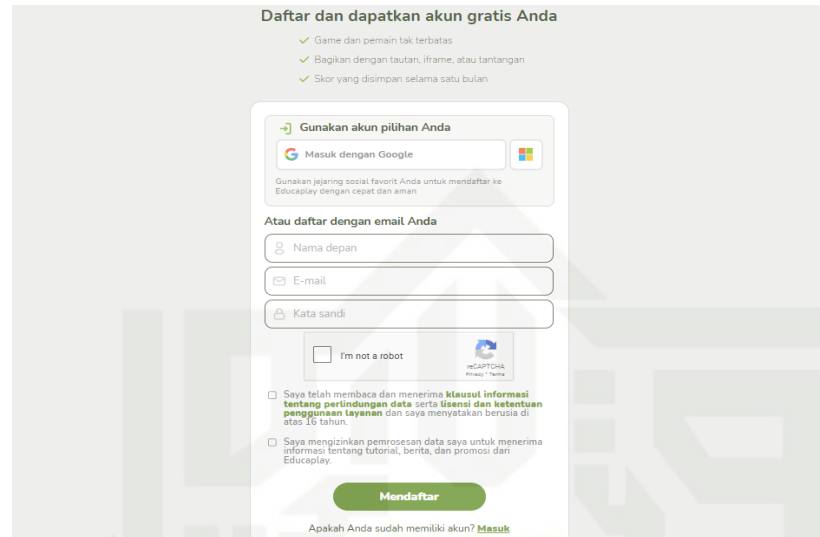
Daftar dan dapatkan akun gratis Anda

✓ Game dan pemain tak terbatas
✓ Bagikan dengan tautan, iframe, atau tantangan
✓ Skor yang disimpan selama satu bulan

Gunakan akun pilihan Anda

Masuk dengan Google

Gunakan jejaring sosial favorit Anda untuk mendaftar ke Educaplay dengan cepat dan aman

Atau daftar dengan email Anda

Nama depan

E-mail

Kata sandi

I'm not a robot

reCAPTCHA
Privacy - Terms

Saya telah membaca dan menerima klausul informasi tentang perlindungan data serta lisensi dan ketentuan penggunaan layanan dan saya menyatakan berusia di atas 16 tahun.

Saya mengizinkan pemrosesan data saya untuk menerima informasi tentang tutorial, berita, dan promosi dari Educaplay.

Mendaftar

Apakah Anda sudah memiliki akun? Masuk